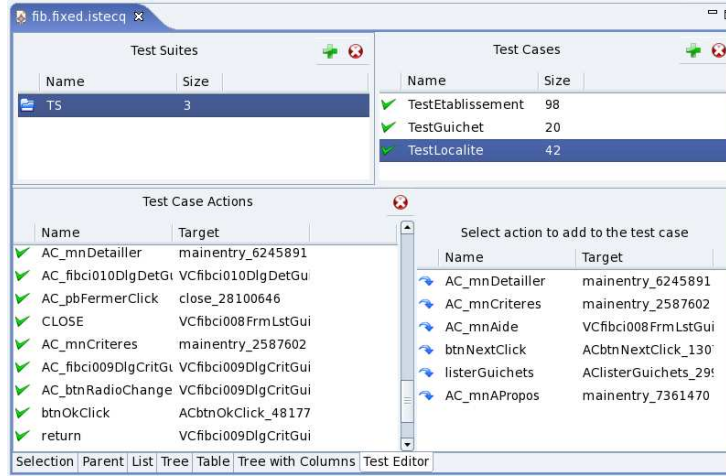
fib.fixed.istecq ✕

Test Suites

| Name | Size |
|---|---|
| TS | 3 |

Test Cases

| Name | Size |
|---|---|
| TestEtablissement | 98 |
| TestGuichet | 20 |
| TestLocalite | 42 |

Test Case Actions

| Name | Target |
|---|---|
| AC_mnDetailler | mainentry_6245891 |
| AC_fibci010DlgDetGu | VCfibci010DlgDetGui |
| AC_pbFermerClick | close_28100646 |
| CLOSE | VCfibci008FrmLstGui |
| AC_mnCriteres | mainentry_2587602 |
| AC_fibci009DlgCritGu | VCfibci009DlgCritGui |
| AC_btnRadioChange | VCfibci009DlgCritGui |
| btnOkClick | ACbtnOkClick_48177 |
| return | VCfibci009DlgCritGui |

Select action to add to the test case

| Name | Target |
|---|---|
| AC_mnDetailler | mainentry_6245891 |
| AC_mnCriteres | mainentry_2587602 |
| AC_mnAide | VCfibci008FrmLstGui |
| btnNextClick | ACbtnNextClick_130 |
| listerGuichets | AClisterGuichets_29 |
| AC_mnAPropos | mainentry_7361470 |

Selection | Parent | List | Tree | Table | Tree with Columns | Test Editor